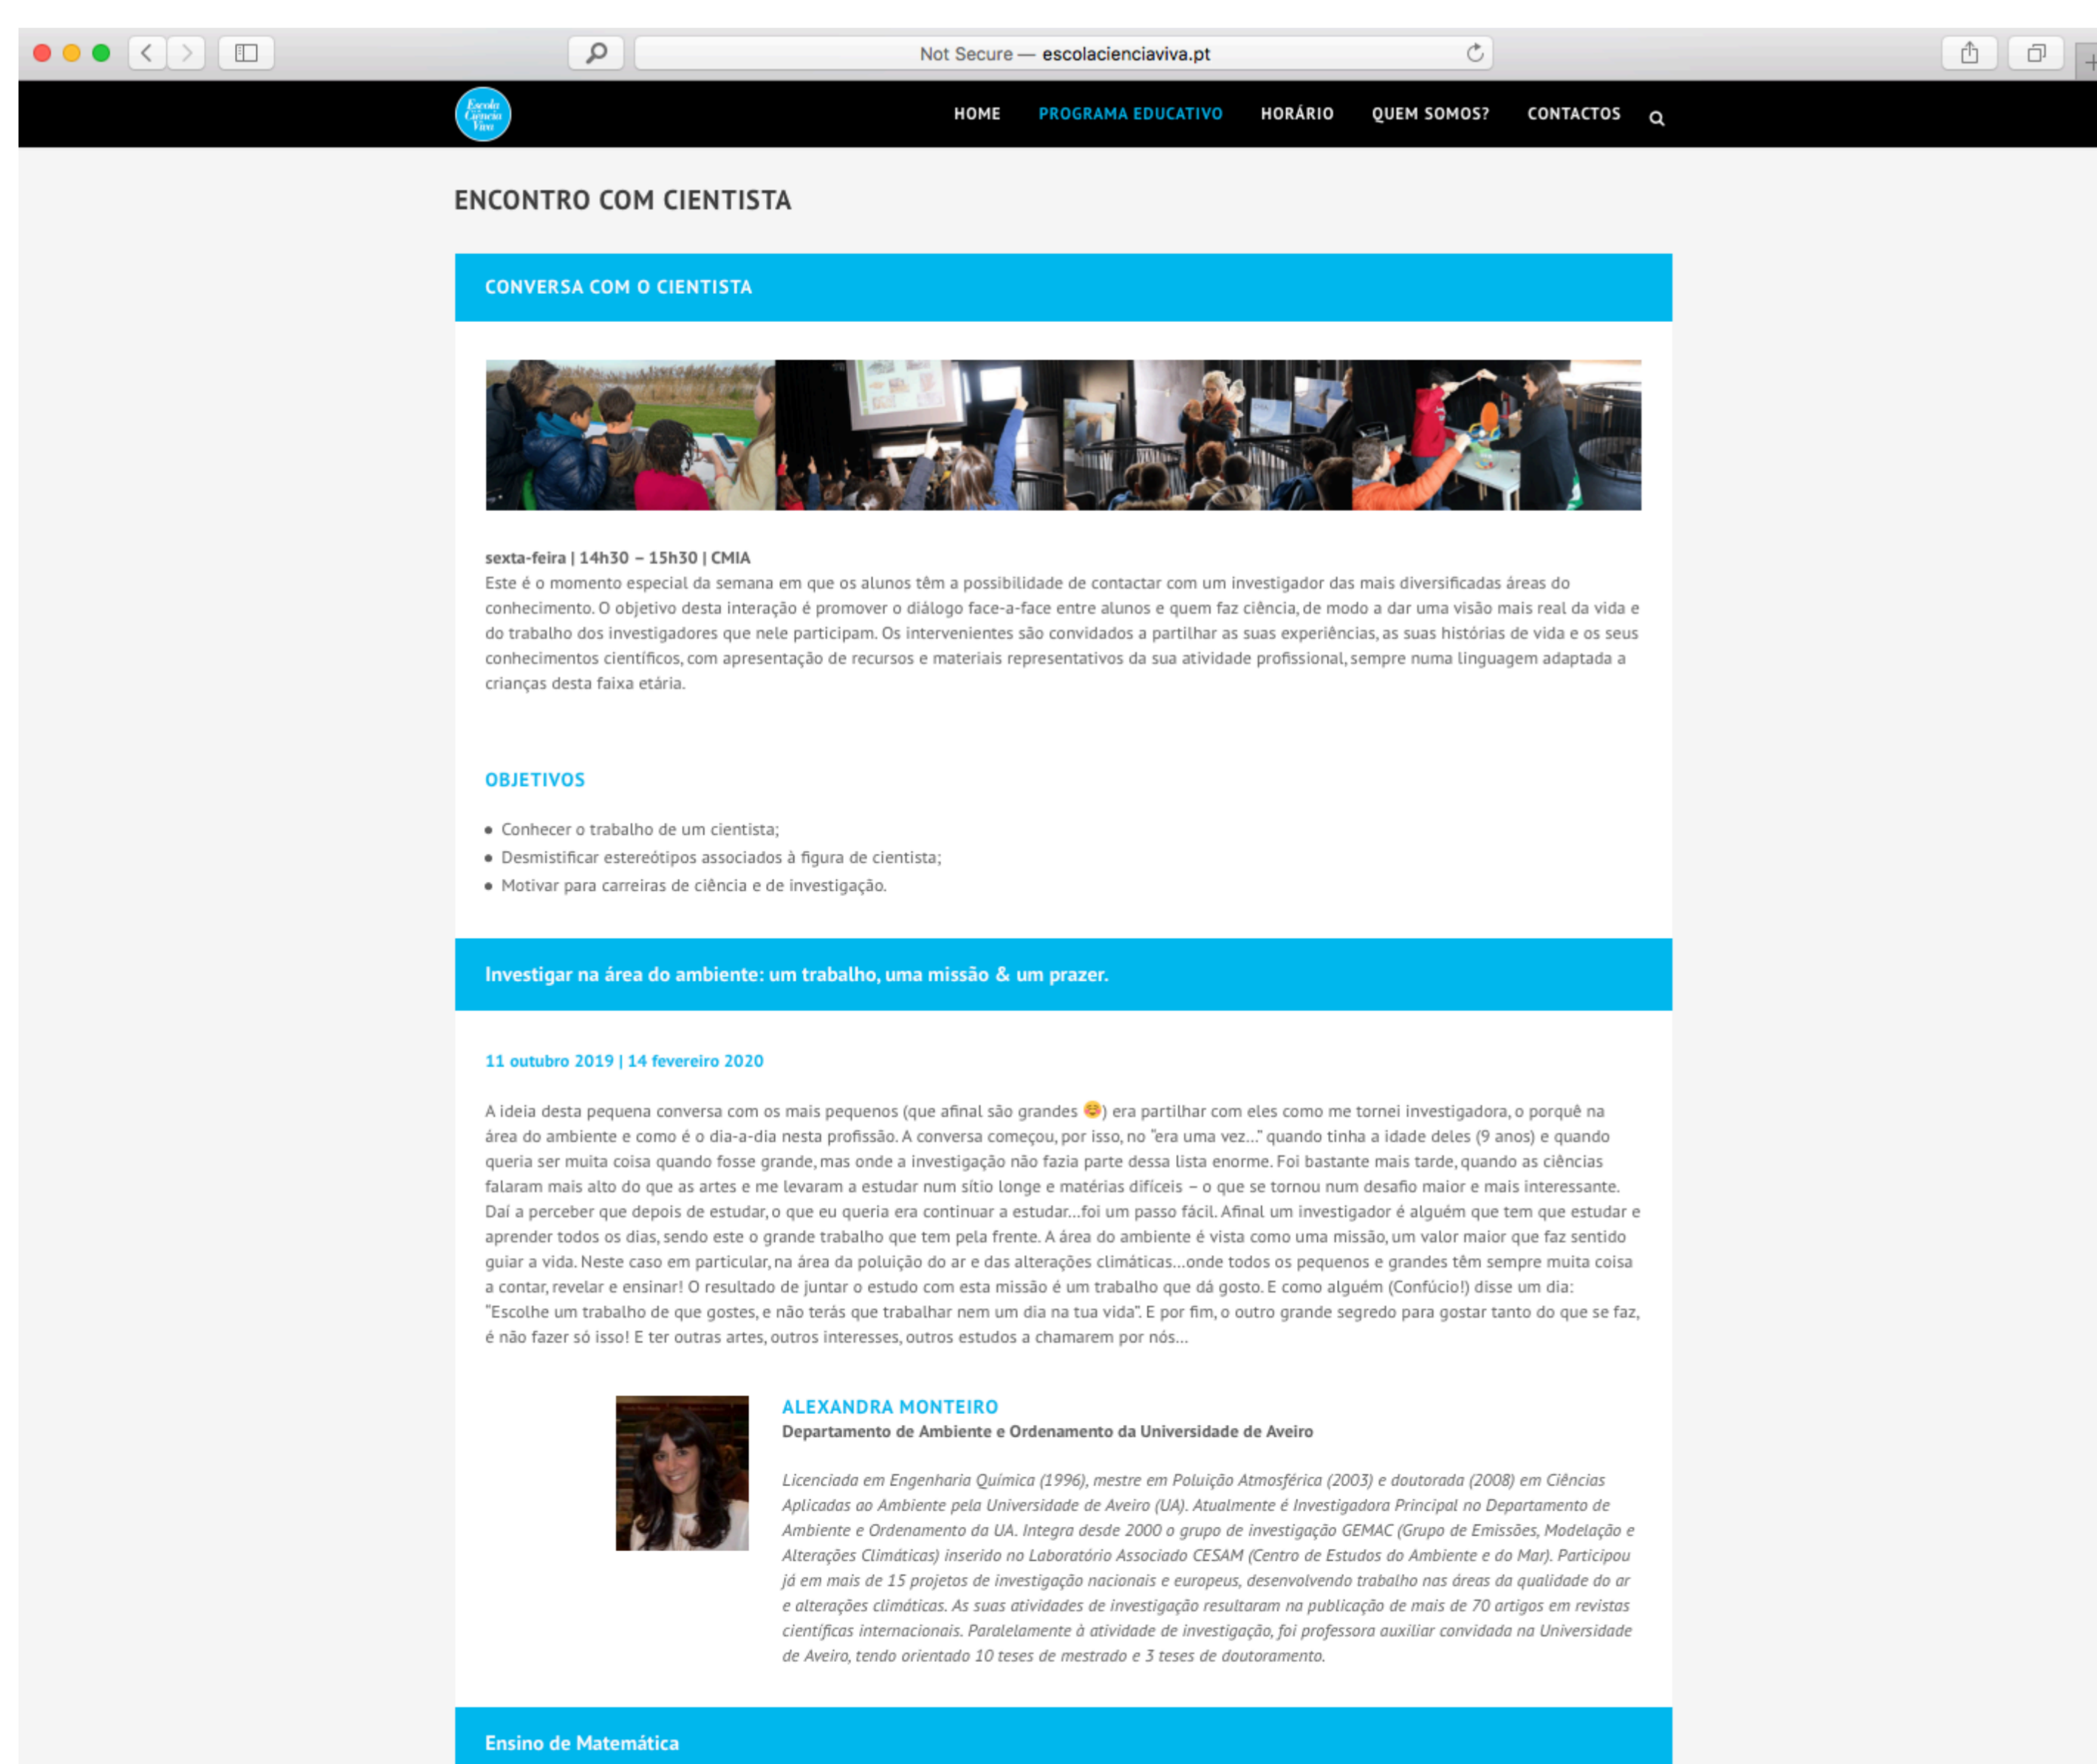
Not Secure — escolacienciaviva.pt

Escola Ciência Viva

HOME PROGRAMA EDUCATIVO HORÁRIO QUEM SOMOS? CONTACTOS

ENCONTRO COM CIENTISTA

CONVERSA COM O CIENTISTA

sexta-feira | 14h30 – 15h30 | CMIA
Este é o momento especial da semana em que os alunos têm a possibilidade de contactar com um investigador das mais diversificadas áreas do conhecimento. O objetivo desta interação é promover o diálogo face-a-face entre alunos e quem faz ciência, de modo a dar uma visão mais real da vida e do trabalho dos investigadores que nele participam. Os intervenientes são convidados a partilhar as suas experiências, as suas histórias de vida e os seus conhecimentos científicos, com apresentação de recursos e materiais representativos da sua atividade profissional, sempre numa linguagem adaptada a crianças desta faixa etária.

OBJETIVOS

- Conhecer o trabalho de um cientista;
- Desmistificar estereótipos associados à figura de cientista;
- Motivar para carreiras de ciência e de investigação.

Investigar na área do ambiente: um trabalho, uma missão & um prazer.

11 outubro 2019 | 14 fevereiro 2020

A ideia desta pequena conversa com os mais pequenos (que afinal são grandes 😊) era partilhar com eles como me tornei investigadora, o porquê na área do ambiente e como é o dia-a-dia nesta profissão. A conversa começou, por isso, no "era uma vez..." quando tinha a idade deles (9 anos) e quando queria ser muita coisa quando fosse grande, mas onde a investigação não fazia parte dessa lista enorme. Foi bastante mais tarde, quando as ciências falaram mais alto do que as artes e me levaram a estudar num sítio longe e matérias difíceis – o que se tornou num desafio maior e mais interessante. Daí a perceber que depois de estudar, o que eu queria era continuar a estudar...foi um passo fácil. Afinal um investigador é alguém que tem que estudar e aprender todos os dias, sendo este o grande trabalho que tem pela frente. A área do ambiente é vista como uma missão, um valor maior que faz sentido guiar a vida. Neste caso em particular, na área da poluição do ar e das alterações climáticas...onde todos os pequenos e grandes têm sempre muita coisa a contar, revelar e ensinar! O resultado de juntar o estudo com esta missão é um trabalho que dá gosto. E como alguém (Confúcio!) disse um dia: "Escolhe um trabalho de que gostes, e não terás que trabalhar nem um dia na tua vida". E por fim, o outro grande segredo para gostar tanto do que se faz, é não fazer só isso! E ter outras artes, outros interesses, outros estudos a chamarem por nós...

ALEXANDRA MONTEIRO
Departamento de Ambiente e Ordenamento da Universidade de Aveiro

Licenciada em Engenharia Química (1996), mestre em Poluição Atmosférica (2003) e doutorada (2008) em Ciências Aplicadas ao Ambiente pela Universidade de Aveiro (UA). Atualmente é Investigadora Principal no Departamento de Ambiente e Ordenamento da UA. Integra desde 2000 o grupo de investigação GEMAC (Grupo de Emissões, Modelação e Alterações Climáticas) inserido no Laboratório Associado CESAM (Centro de Estudos do Ambiente e do Mar). Participou já em mais de 15 projetos de investigação nacionais e europeus, desenvolvendo trabalho nas áreas da qualidade do ar e alterações climáticas. As suas atividades de investigação resultaram na publicação de mais de 70 artigos em revistas científicas internacionais. Paralelamente à atividade de investigação, foi professora auxiliar convidada na Universidade de Aveiro, tendo orientado 10 teses de mestrado e 3 teses de doutoramento.

Ensino de Matemática